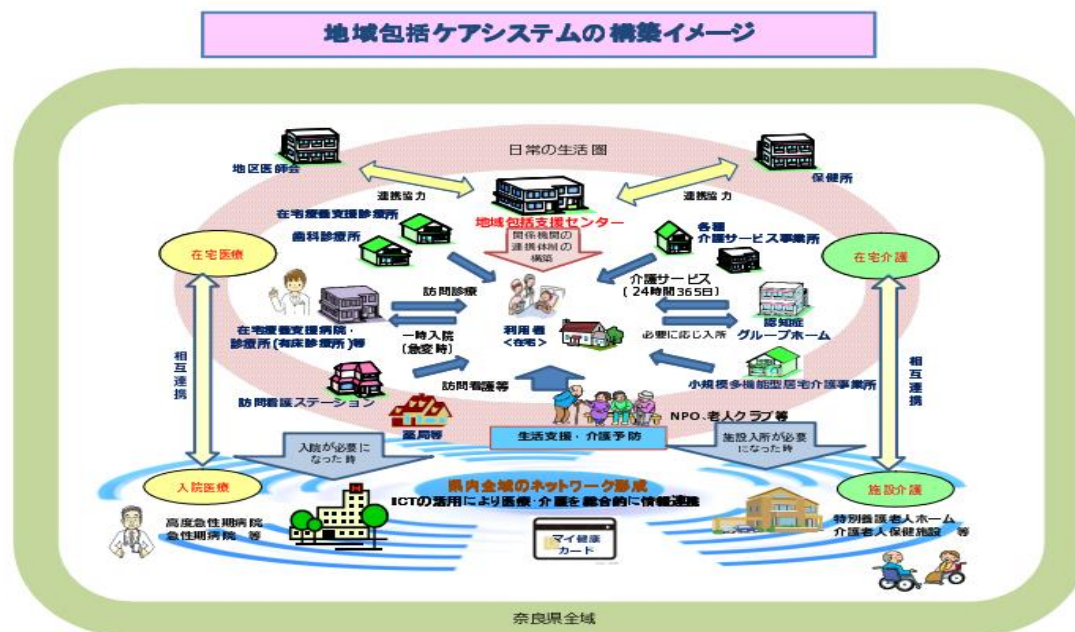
地域包括ケアシステムの構築イメージ

日常の生活圏

地区医師会

保健所

連携協力

連携協力

地域包括支援センター

関係機関の連携体制の構築

在宅療養支援診療所

歯科診療所

各種介護サービス事業所

在宅医療

在宅介護

訪問診療

介護サービス（24時間365日）

利用者＜在宅＞

在宅療養支援病院・診療所（有床診療所）等

一時入院（急変時）

必要に応じ入所

認知症グループホーム

相互連携

相互連携

訪問看護等

小規模多機能型居宅介護事業所

訪問看護ステーション

NPO、老人クラブ等

薬局等

生活支援・介護予防

入院が必要になった時

施設入所が必要になった時

入院医療

県内全域のネットワーク形成

ICTの活用により医療・介護を総合的に情報連携

施設介護

高度急性期病院
急性期病院　等

マイ健康カード

特別養護老人ホーム
介護老人保健施設　等

奈良県全域